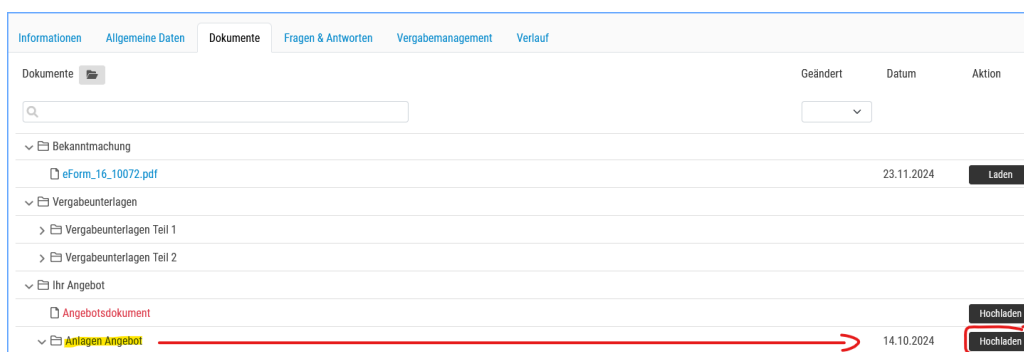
Informationen | Allgemeine Daten | Dokumente | Fragen & Antworten | Vergabemanagement | Verlauf

| Dokumente | Geändert | Datum | Aktion |
|---|---|---|---|
| Bekanntmachung | | | |
| eForm_16_10072.pdf | | 23.11.2024 | Laden |
| Vergabeunterlagen | | | |
| Vergabeunterlagen Teil 1 | | | |
| Vergabeunterlagen Teil 2 | | | |
| Ihr Angebot | | | |
| Angebotsdokument | | | Hochladen |
| Anlagen Angebot | | 14.10.2024 | Hochladen |